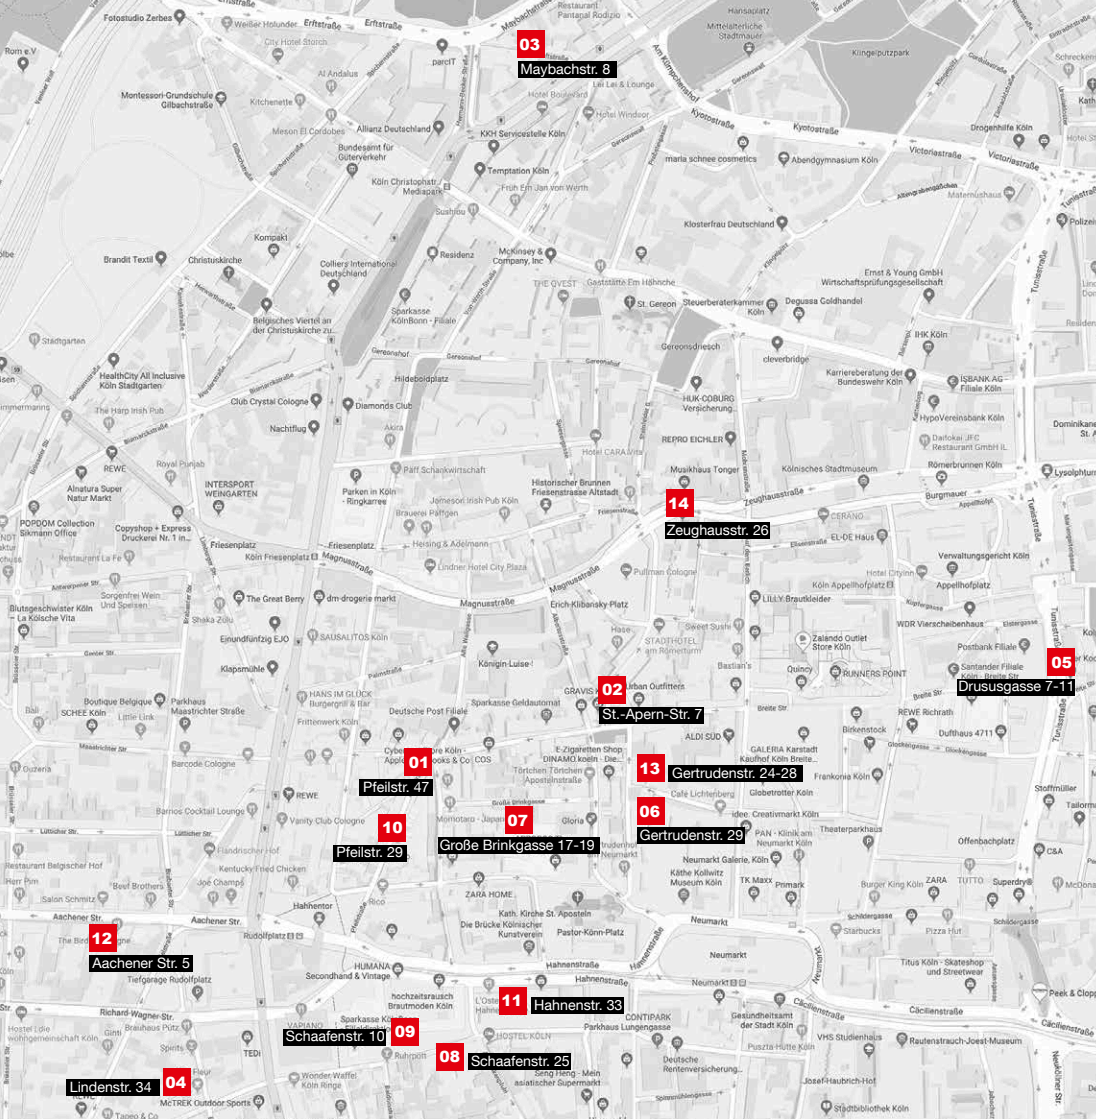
03
Maybachstr. 8

14
Zeughausstr. 26

05
Drusugasse 7-11

02
St.-Apern-Str. 7

01
Pfeilstr. 47

13
Gertrudenstr. 24-28

06
Gertrudenstr. 29

10
Pfeilstr. 29

07
Große Brinkgasse 17-19

12
Aachener Str. 5

11
Hahnenstr. 33

09
Schaafenstr. 10

08
Schaafenstr. 25

04
Lindenstr. 34

Fotostudio Zerbes
Erftstraße
Maybachstraße
Hansaplatz
Mittelalterliche Stadtmauer
Klingelpützpark
Rom e.V.
Montessori-Grundschule Gilbachstraße
Kitchenette
Allianz Deutschland
KKH Servicestelle Köln
Hotel Windsor
Kyotostraße
maria schnee cosmetics
Abendgymnasium Köln
Victoriastraße
Drogenhilfe Köln
Bundesamt für Güterverkehr
Köln Christoph Mediapark
Temptation Köln
Klosterfrau Deutschland
Kompakt
Brandt Textil
Christuskirche
Colliers International Deutschland
Residenz
McKinsey & Company, Inc
Ernst & Young GmbH Wirtschaftsprüfungsgesellschaft
Belgisches Viertel an der Christuskirche
Sparkasse KölnBonn - Filiale
THE QVEST
Gaststätte Em Hähnche
St. Gereon
Steuerberaterkammer Köln
Degussa Goldhandel
IHK Köln
Stadtgarten
Gereonshof
Gereonsdriesch
cleverbridge
HealthCity All Inclusive Köln Stadtgarten
Hildeboldplatz
HUK-COBURG Versicherung
Karriereberatung der Bundeswehr Köln
ISBANK AG Filiale Köln
Club Crystal Cologne
Diamonds Club
HypoVereinsbank Köln
Nachtflug
REPRO EICHLER
Dominikaner St. A
REWE
Royal Punjab
Hotel CARAVita
Musikhaus Tonger
Kölnisches Stadtmuseum
Römerbrunnen Köln
Alnatura Super Natur Markt
INTERSPORT WEINGARTEN
Päff Schankwirtschaft
Parken in Köln - Ringkarree
Historischer Brunnen Friesenstrasse Altstadt
Zeughausstraße
Burgmauer
Lysolphturm
POPDOM Collection Sikmann Office
Copyshop + Express Druckerei Nr. 1 in...
Brauerei Päffgen
CERANO
EL-DE Haus
Friesenplatz
Köln Friesenplatz
Magnusstraße
Hering & Adelmann
Lindner Hotel City Plaza
Verwaltungsgericht Köln
Restaurant La Fe
Pullman Cologne
Hotel Cityinn
Appellhofplatz
Sorgenfrei Wein und Speisen
The Great Berry
dm-drogerie markt
Erich-Klibansky-Platz
Köln Appellhofplatz
LILLY Brautkleider
Blutsgeschwister Köln La Kölsche Vita
Shaka Zulu
Sweet Sushi
WDR Vierscheibenhaus
Einundfünfzig EJO
SAUSALITOS Köln
STADTHOTEL am Römerturm
Zalando Outlet Store Köln
Postbank Filiale
Klapsmühle
Königin-Luise
Bastian's
Quincy
RUNNERS POINT
Santander Filiale Köln - Breite Str
HANS IM GLÜCK Burgergrill & Bar
GRAVIS
Urban Outfitters
Boutique Belgique
Parkhaus Maastrichter Straße
SCHEE Köln
Deutsche Post Filiale
Sparkasse Geldautomat
Breite Str.
REWE Richrath
Little Link
Frittenwerk Köln
ALDI SÜD
Birkenstock
Dufthaus 4711
GALERIA Karstadt Kaufhof Köln Breite...
Glockengasse
Barcode Cologne
E-Zigaretten Shop DINAMO koeln
Törtchen Törtchen Apostelnstraße
Frankonia Köln
Oozeria
Cafe Lichtenberg
Globetrotter Köln
Stoffmüller
Tailorm
REWE
Barrios Cocktail Lounge
idee. Creativmarkt Köln
Vanity Club Cologne
Momotaro - Japan
Gloria
Theaterparkhaus
PAN - Klinik am Neumarkt Köln
Offenbachplatz
Flandrischer Hof
Restaurant Belgischer Hof
Kentucky Fried Chicken
Neumarkt Galerie, Köln
C&A
Best Brothers
Joe Champs
Käthe Kollwitz Museum Köln
TK Maxx
Primark
Burger King Köln
ZARA
TUTTO
Superdry
McDona
Salsn Schmitz
ZARA HOME
Hahnentor
Rico
Kath. Kirche St. Aposteln
Die Brücke Kölnischer Kunstverein
Pastor-Könn-Platz
Schildergasse
Starbucks
Pizza Hut
Aachener Str.
Rudolfplatz
Neumarkt
Titus Köln - Skateshop und Streetwear
HUMANA Secondhand & Vintage
Tiefgarage Rudolfplatz
Hahnenstraße
Cäcilienstraße
Peek & Clopp
hochzeitsrausch Brautmoden Köln
Richard-Wagner-Str.
Brauhaus Pütz
CONTIPARK Parkhaus Lungengasse
Gesundheitsamt der Stadt Köln
VHS Studienhaus
Rautenstrauch-Joest-Museum
Hostel Lole wohngemeinschaft Köln
VAPIANO
HOSTEL KÖLN
Deutsche Rentenversicherung
Puszta-Hütte Köln
TEDi
Ruhrpott
Wonder Waffel Köln Ringe
Seng Heng - Mein asiatischer Supermarkt
Josef-Haubrich-Hof
McTREK Outdoor Sports
Stadtbibliothek Köln
Tunisstraße
Neue Weyerstr.